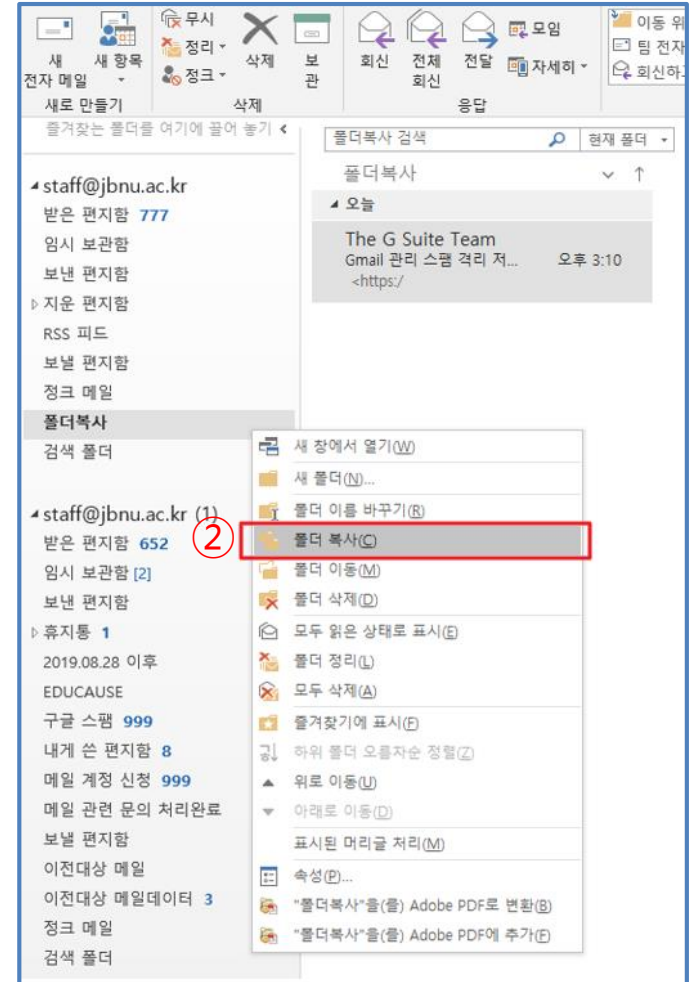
새 전자 메일
새 항목
무시
정리
정크
삭제
보관
회신
전체 회신
전달
모임
자세히
이동 위
팀 전자
회신하
새로 만들기
삭제
응답

즐겨찾는 폴더를 여기에 끌어 놓기
폴더복사 검색
현재 폴더
폴더복사
오늘
The G Suite Team
Gmail 관리 스팸 격리 저...
오후 3:10
<https:/

staff@jbnu.ac.kr
받은 편지함 777
임시 보관함
보낸 편지함
지운 편지함
RSS 피드
보낼 편지함
정크 메일
폴더복사
검색 폴더

staff@jbnu.ac.kr (1)
받은 편지함 652
임시 보관함 [2]
보낸 편지함
휴지통 1
2019.08.28 이후
EDUCAUSE
구글 스팸 999
내게 쓴 편지함 8
메일 계정 신청 999
메일 관련 문의 처리완료
보낼 편지함
이전대상 메일
이전대상 메일데이터 3
정크 메일
검색 폴더

새 창에서 열기(W)
새 폴더(N)...
폴더 이름 바꾸기(R)
②
폴더 복사(C)
폴더 이동(M)
폴더 삭제(D)
모두 읽은 상태로 표시(E)
폴더 정리(L)
모두 삭제(A)
즐겨찾기에 표시(F)
하위 폴더 오름차순 정렬(Z)
위로 이동(U)
아래로 이동(D)
표시된 머리글 처리(M)
속성(P)...
"폴더복사"을(를) Adobe PDF로 변환(B)
"폴더복사"을(를) Adobe PDF에 추가(F)